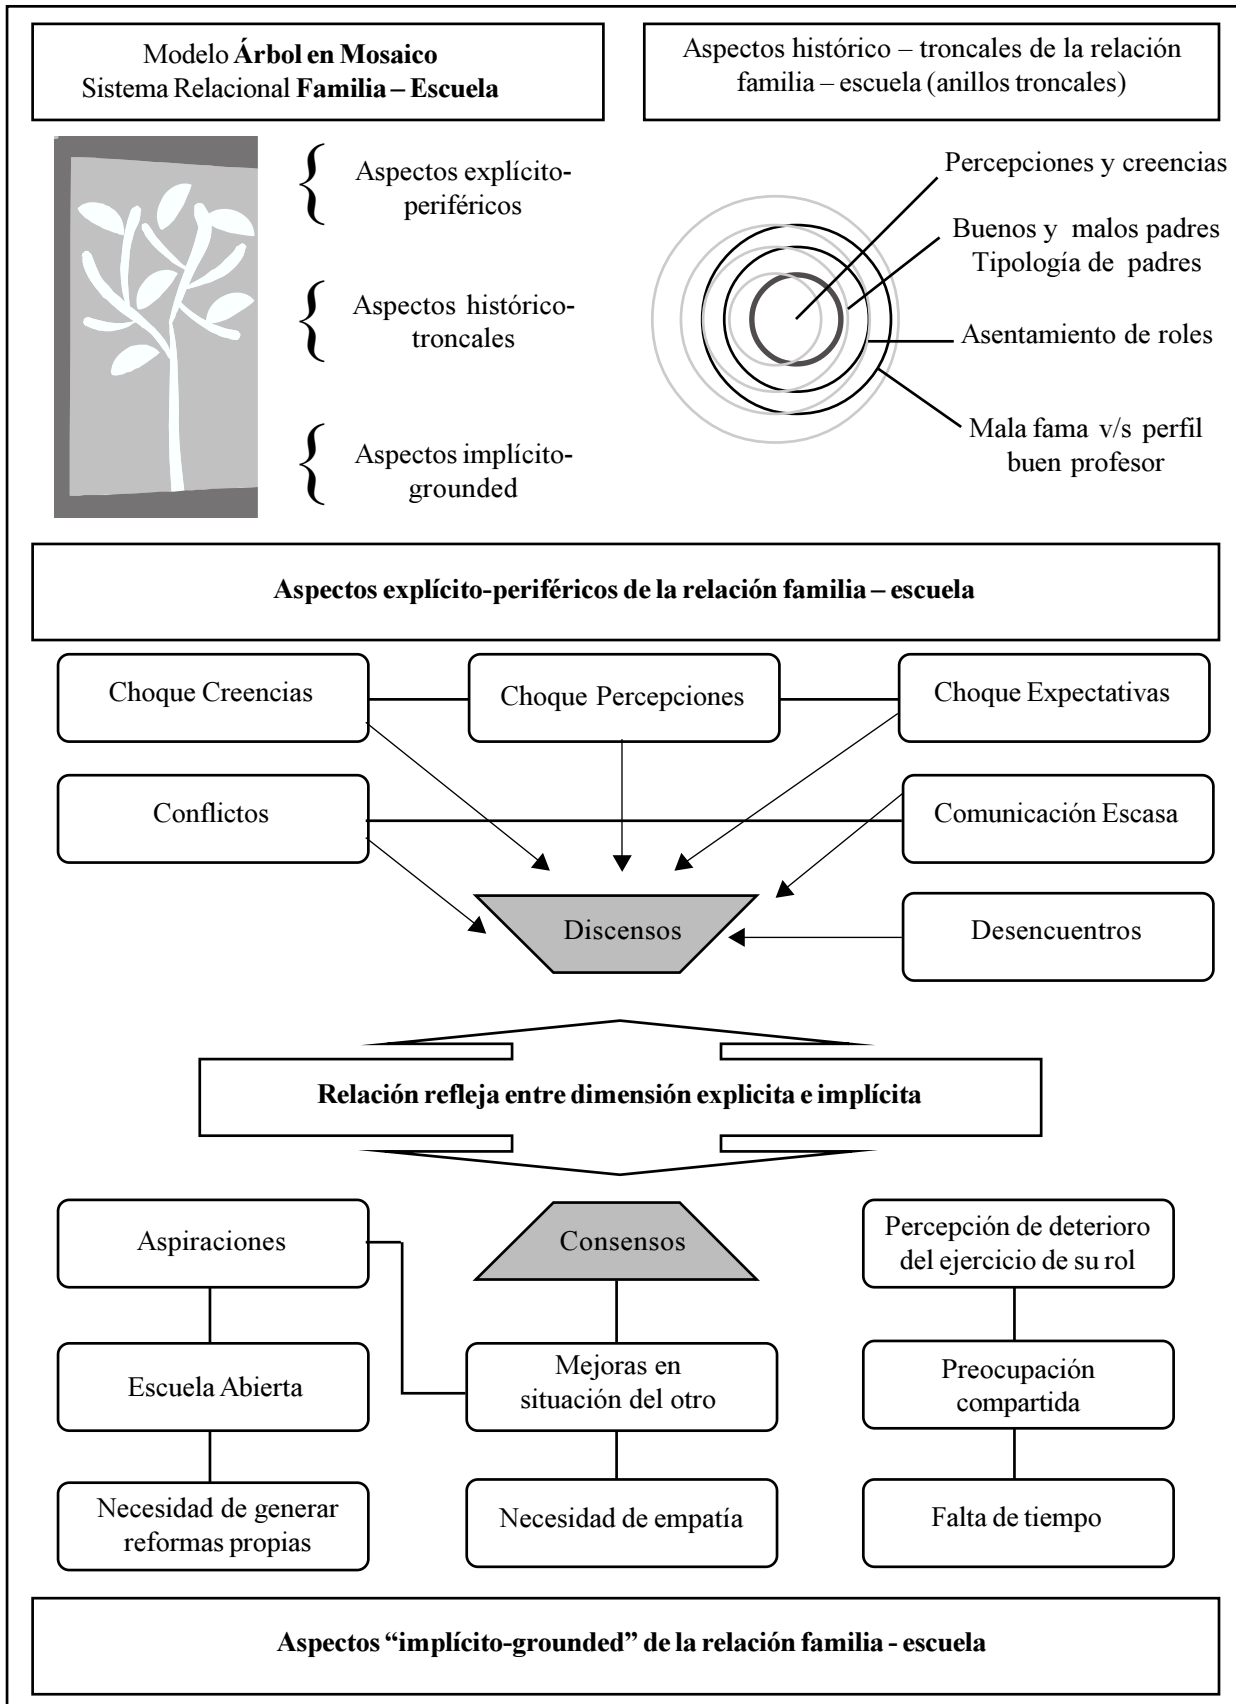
Modelo **Árbol en Mosaico**
Sistema Relacional **Familia – Escuela**

Aspectos histórico – troncales de la relación familia – escuela (anillos troncales)

Aspectos explícito-periféricos

Aspectos histórico-troncales

Aspectos implícito-grounded

Percepciones y creencias

Buenos y malos padres
Tipología de padres

Asentamiento de roles

Mala fama v/s perfil buen profesor

**Aspectos explícito-periféricos de la relación familia – escuela**

Choque Creencias

Choque Percepciones

Choque Expectativas

Conflictos

Comunicación Escasa

Discensos

Desencuentros

**Relación refleja entre dimensión explicita e implícita**

Aspiraciones

Consensos

Percepción de deterioro del ejercicio de su rol

Escuela Abierta

Mejoras en situación del otro

Preocupación compartida

Necesidad de generar reformas propias

Necesidad de empatía

Falta de tiempo

**Aspectos "implícito-grounded" de la relación familia - escuela**